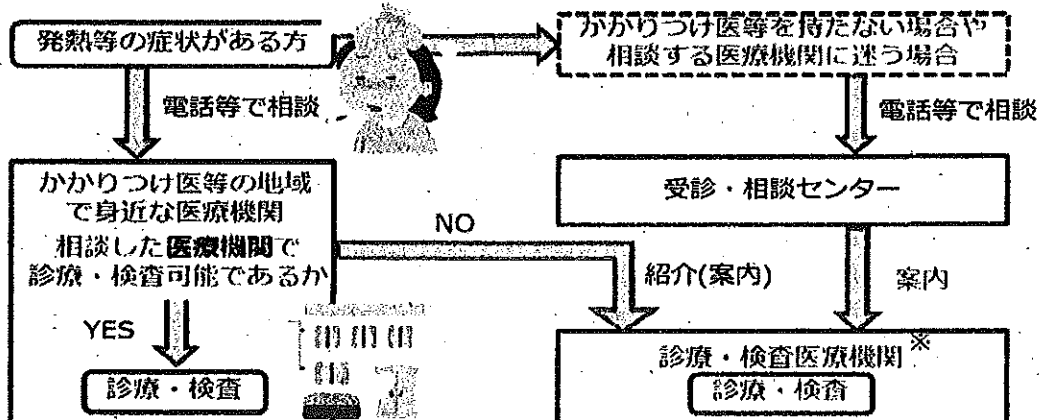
発熱等の症状がある方

電話等で相談

かかりつけ医等を持たない場合や相談する医療機関に迷う場合

電話等で相談

かかりつけ医等の地域で身近な医療機関
相談した医療機関で診療・検査可能であるか

受診・相談センター

NO

紹介(案内)

案内

YES

診療・検査

診療・検査医療機関※
診療・検査